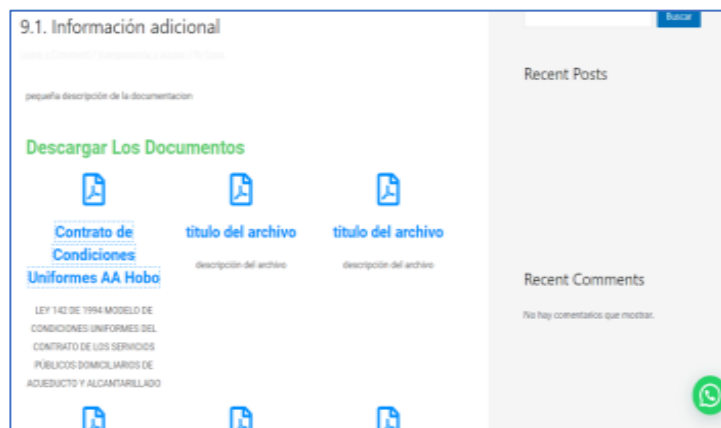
9.1. Información adicional

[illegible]

pequeña descripción de la documentacion

Descargar Los Documentos

Contrato de Condiciones Uniformes AA Hobo

LEY 142 DE 1994 MODELO DE CONDICIONES UNIFORMES DEL CONTRATO DE LOS SERVICIOS PÚBLICOS DOMICILIARIOS DE ACUEDUCTO Y ALCANTARILLADO

titulo del archivo

descripción del archivo

titulo del archivo

descripción del archivo

Buscar

Recent Posts

Recent Comments

No hay comentarios que mostrar.